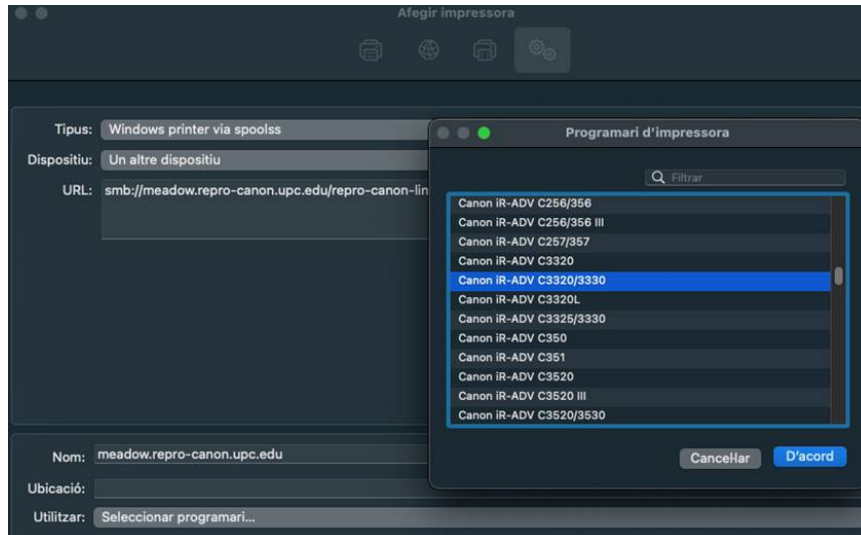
Afegir impressora

Tipus: Windows printer via spoolss
Dispositiu: Un altre dispositiu
URL: smb://meadow.repro-canon.upc.edu/repro-canon-lin

Programari d'impressora

Filtrar

Canon iR-ADV C256/356
Canon iR-ADV C256/356 III
Canon iR-ADV C257/357
Canon iR-ADV C3320
Canon iR-ADV C3320/3330
Canon iR-ADV C3320L
Canon iR-ADV C3325/3330
Canon iR-ADV C350
Canon iR-ADV C351
Canon iR-ADV C3520
Canon iR-ADV C3520 III
Canon iR-ADV C3520/3530

Cancel·lar D'acord

Nom: meadow.repro-canon.upc.edu
Ubicació:
Utilitzar: Seleccionar programari...